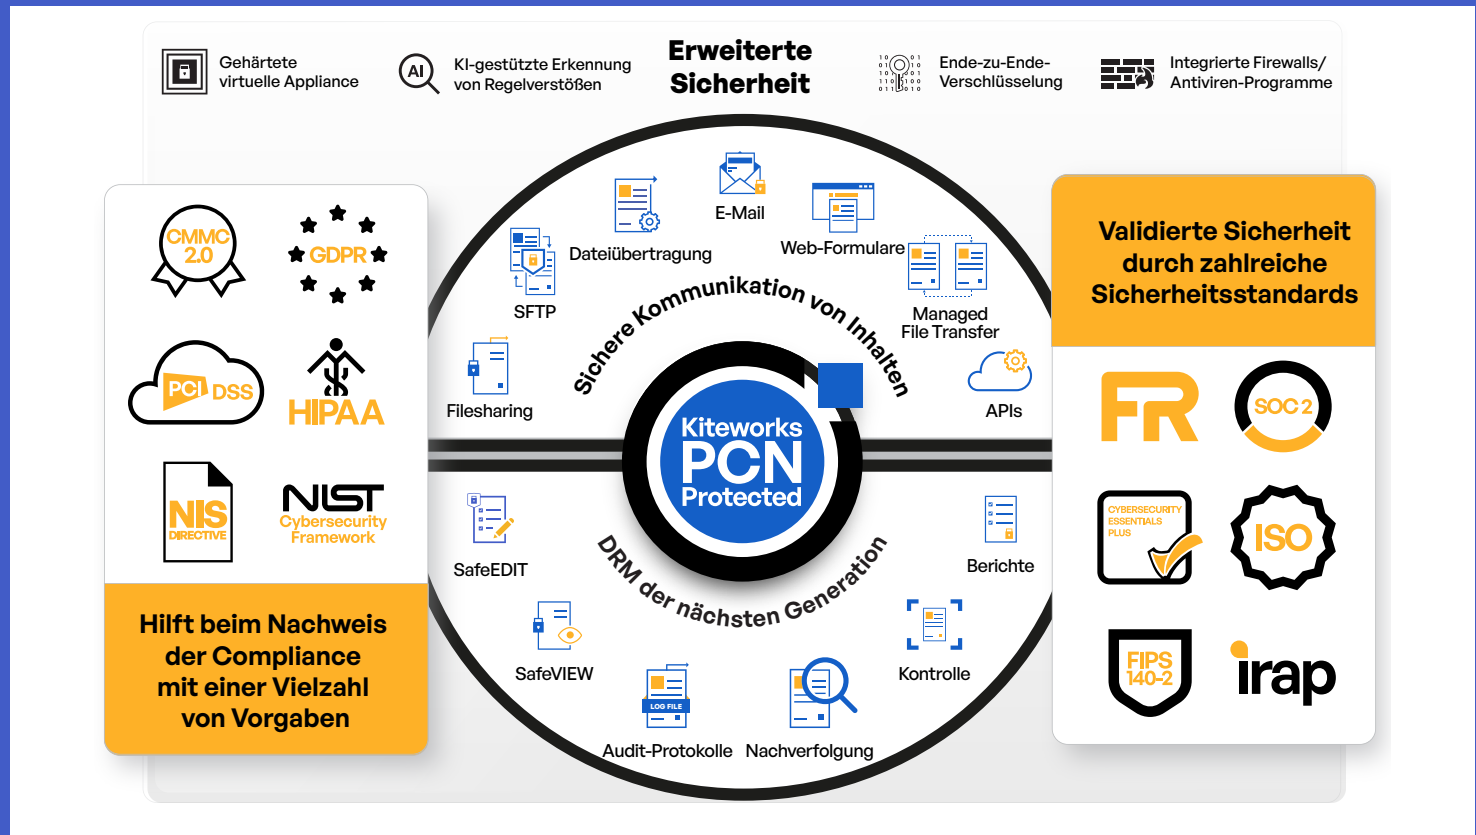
Gehärtete virtuelle Appliance

AI KI-gestützte Erkennung von Regelverstößen

Erweiterte Sicherheit

Ende-zu-Ende-Verschlüsselung

Integrierte Firewalls/ Antiviren-Programme

CMMC 2.0

GDPR

PCI DSS

HIPAA

NIS DIRECTIVE

NIST Cybersecurity Framework

Hilft beim Nachweis der Compliance mit einer Vielzahl von Vorgaben

E-Mail

Dateiübertragung

Web-Formulare

SFTP

Managed File Transfer

Sichere Kommunikation von Inhalten

Filesharing

APIs

Kiteworks PCN Protected

SafeEDIT

Berichte

DRM der nächsten Generation

SafeVIEW

Kontrolle

LOG FILE

Audit-Protokolle

Nachverfolgung

Validierte Sicherheit durch zahlreiche Sicherheitsstandards

FR

SOC 2

CYBERSECURITY ESSENTIALS PLUS

ISO

FIPS 140-2

irap